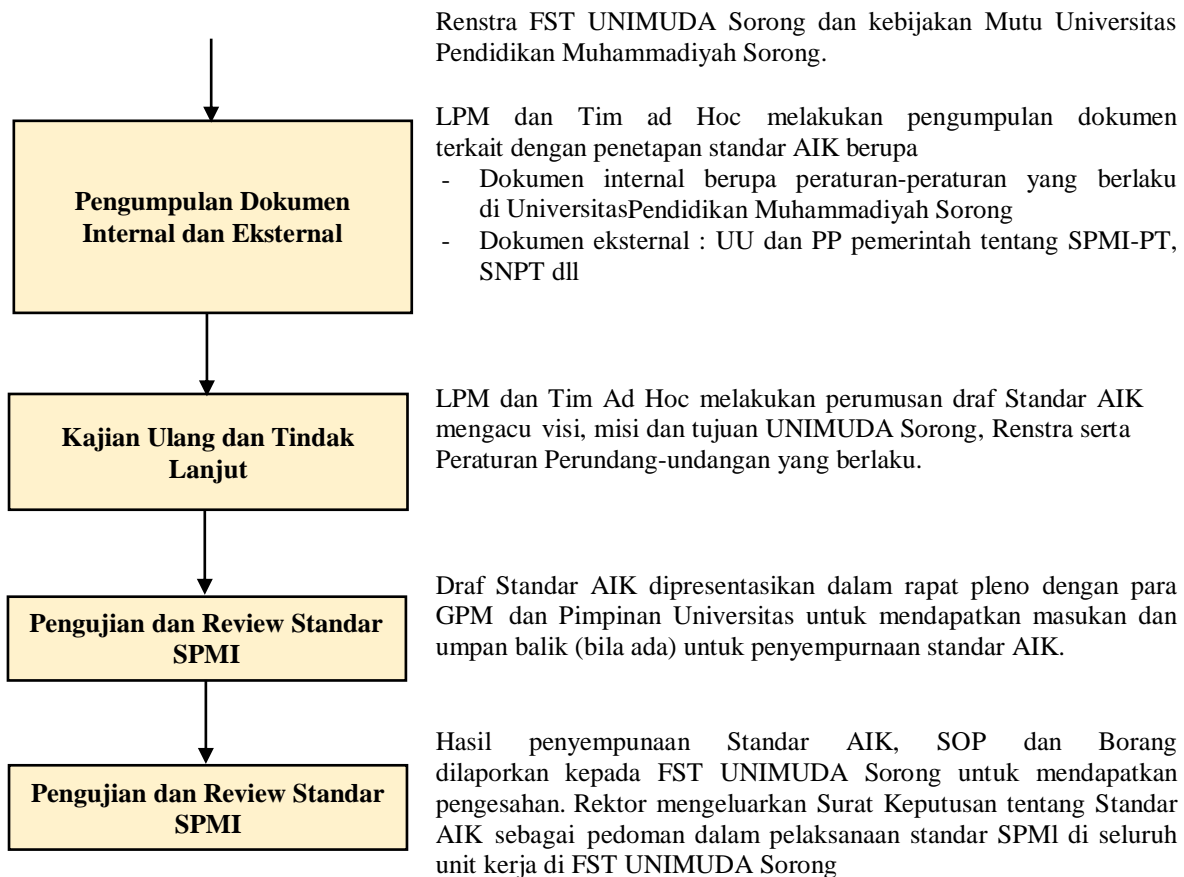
Renstra FST UNIMUDA Sorong dan kebijakan Mutu Universitas Pendidikan Muhammadiyah Sorong.

Pengumpulan Dokumen Internal dan Eksternal

LPM dan Tim ad Hoc melakukan pengumpulan dokumen terkait dengan penetapan standar AIK berupa
- Dokumen internal berupa peraturan-peraturan yang berlaku di UniversitasPendidikan Muhammadiyah Sorong
- Dokumen eksternal : UU dan PP pemerintah tentang SPMI-PT, SNPT dll

Kajian Ulang dan Tindak Lanjut

LPM dan Tim Ad Hoc melakukan perumusan draf Standar AIK mengacu visi, misi dan tujuan UNIMUDA Sorong, Renstra serta Peraturan Perundang-undangan yang berlaku.

Pengujian dan Review Standar SPMI

Draf Standar AIK dipresentasikan dalam rapat pleno dengan para GPM dan Pimpinan Universitas untuk mendapatkan masukan dan umpan balik (bila ada) untuk penyempurnaan standar AIK.

Pengujian dan Review Standar SPMI

Hasil penyempunaan Standar AIK, SOP dan Borang dilaporkan kepada FST UNIMUDA Sorong untuk mendapatkan pengesahan. Rektor mengeluarkan Surat Keputusan tentang Standar AIK sebagai pedoman dalam pelaksanaan standar SPMl di seluruh unit kerja di FST UNIMUDA Sorong